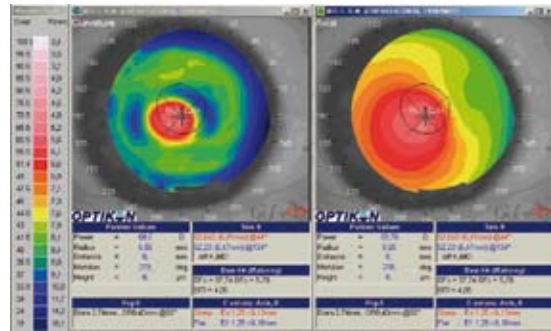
Curvature

OPTIKON

Pointer Values

Power

Radius

Distance

Meridian

Height

Sim K

Best-fit (Reference)

Keratoconic Indexes

OPTIKON

Pointer Values

Power

Radius

Distance

Meridian

Height

Sim K

Best-fit (Reference)

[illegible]